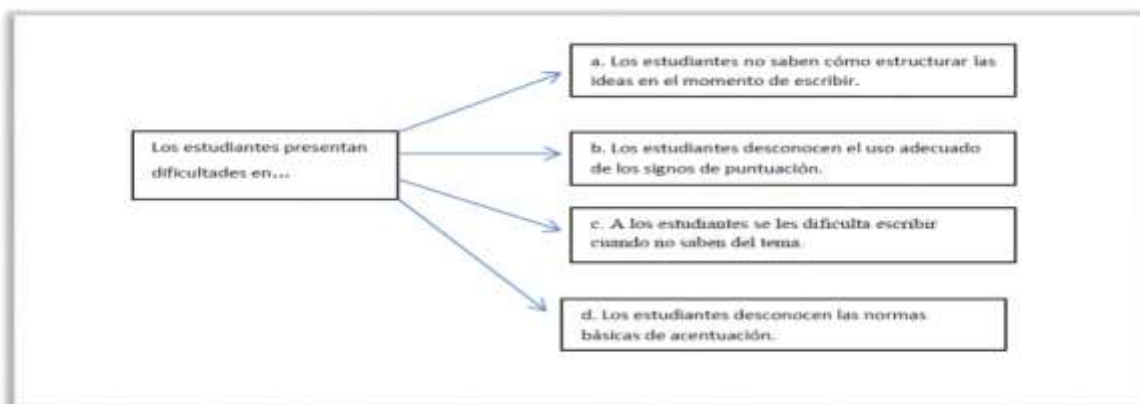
Los estudiantes presentan dificultades en…

a. Los estudiantes no saben cómo estructurar las ideas en el momento de escribir.

b. Los estudiantes desconocen el uso adecuado de los signos de puntuación.

c. A los estudiantes se les dificulta escribir cuando no saben del tema.

d. Los estudiantes desconocen las normas básicas de acentuación.